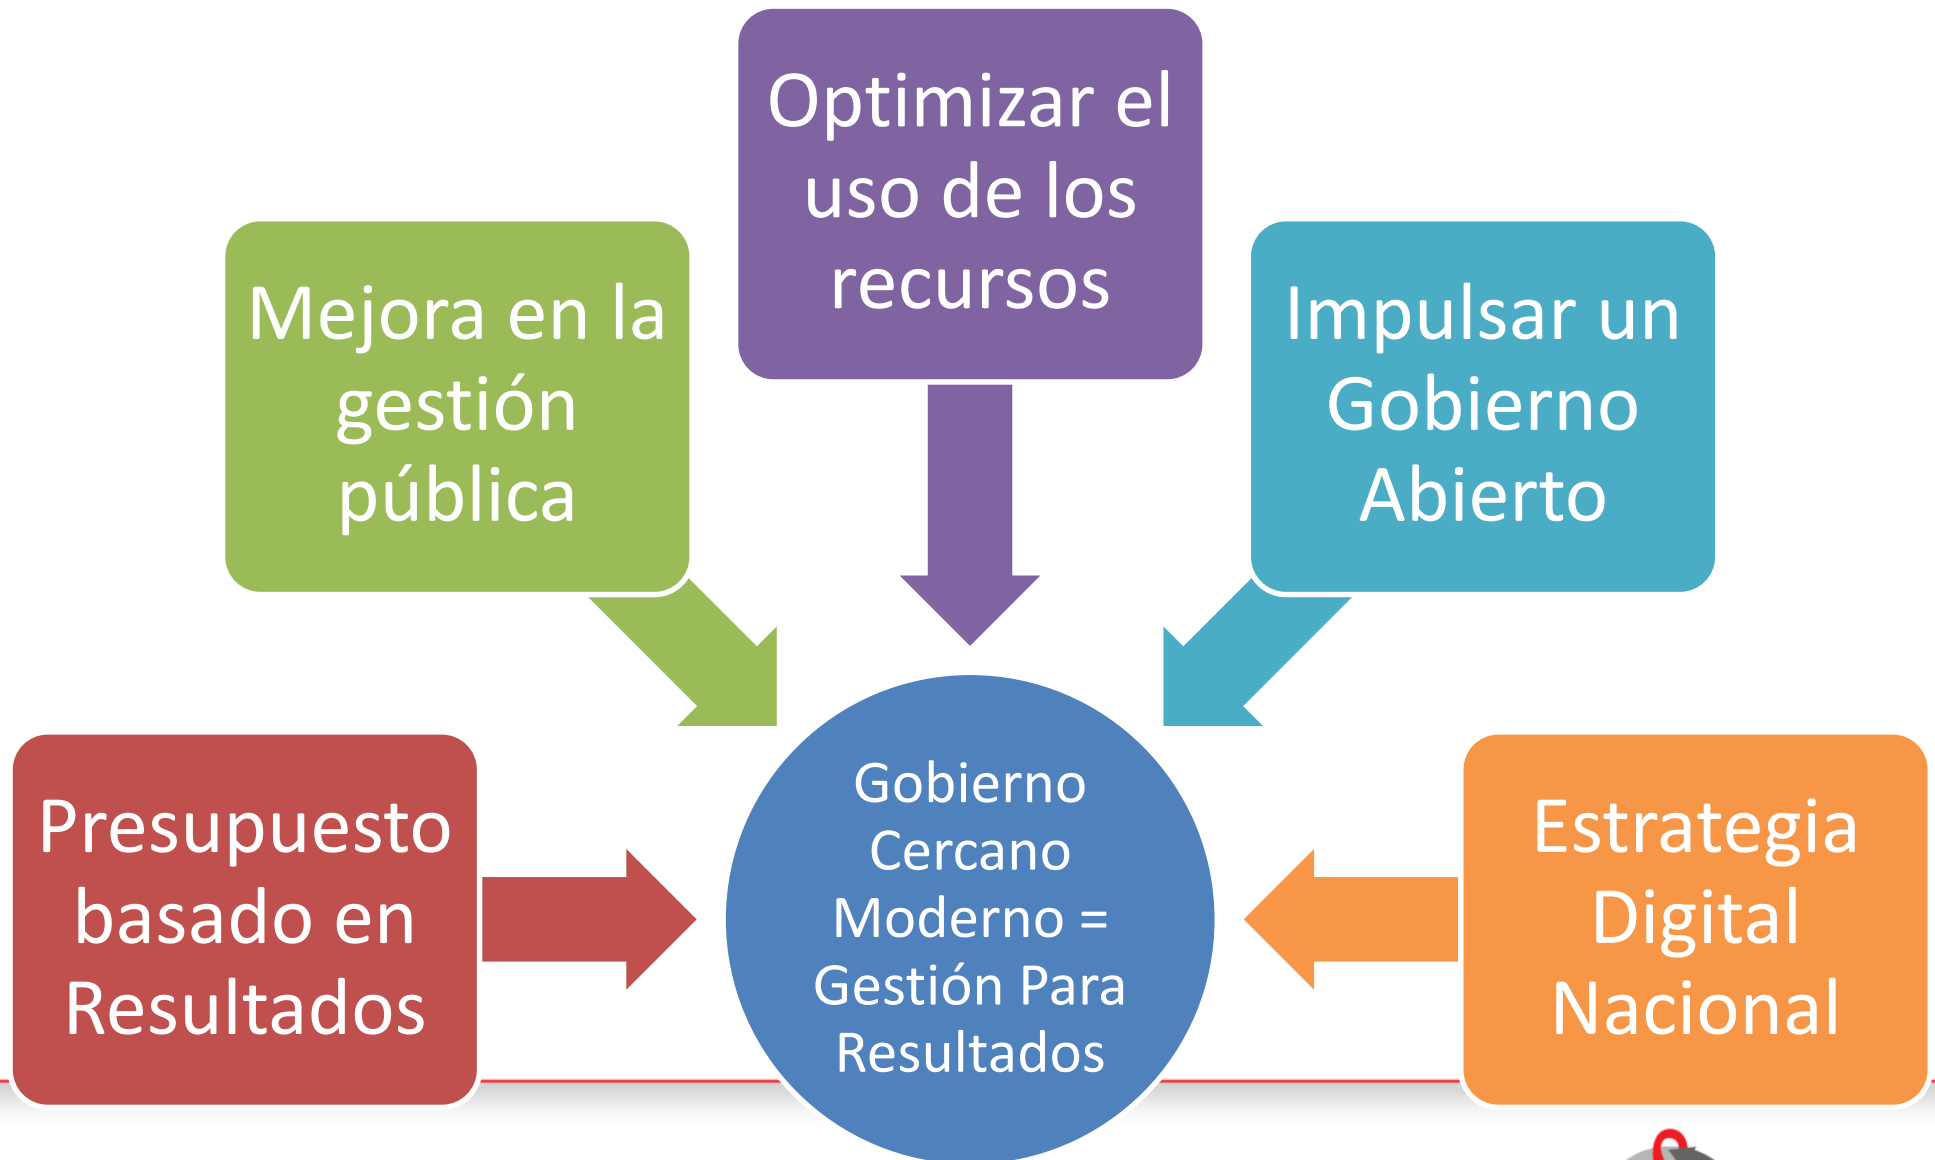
Optimizar el uso de los recursos

Mejora en la gestión pública

Impulsar un Gobierno Abierto

Presupuesto basado en Resultados

Gobierno Cercano Moderno = Gestión Para Resultados

Estrategia Digital Nacional